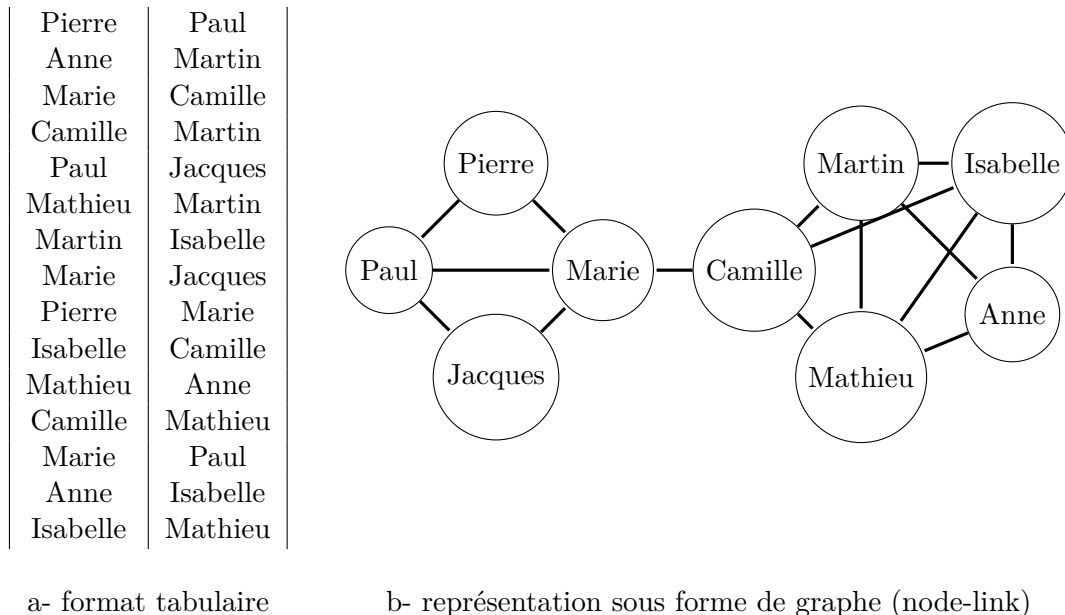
| Pierre | Paul |
|---|---|
| Anne | Martin |
| Marie | Camille |
| Camille | Martin |
| Paul | Jacques |
| Mathieu | Martin |
| Martin | Isabelle |
| Marie | Jacques |
| Pierre | Marie |
| Isabelle | Camille |
| Mathieu | Anne |
| Camille | Mathieu |
| Marie | Paul |
| Anne | Isabelle |
| Isabelle | Mathieu |

Pierre
Martin
Isabelle
Paul
Marie
Camille
Anne
Jacques
Mathieu

a- format tabulaire

b- représentation sous forme de graphe (node-link)